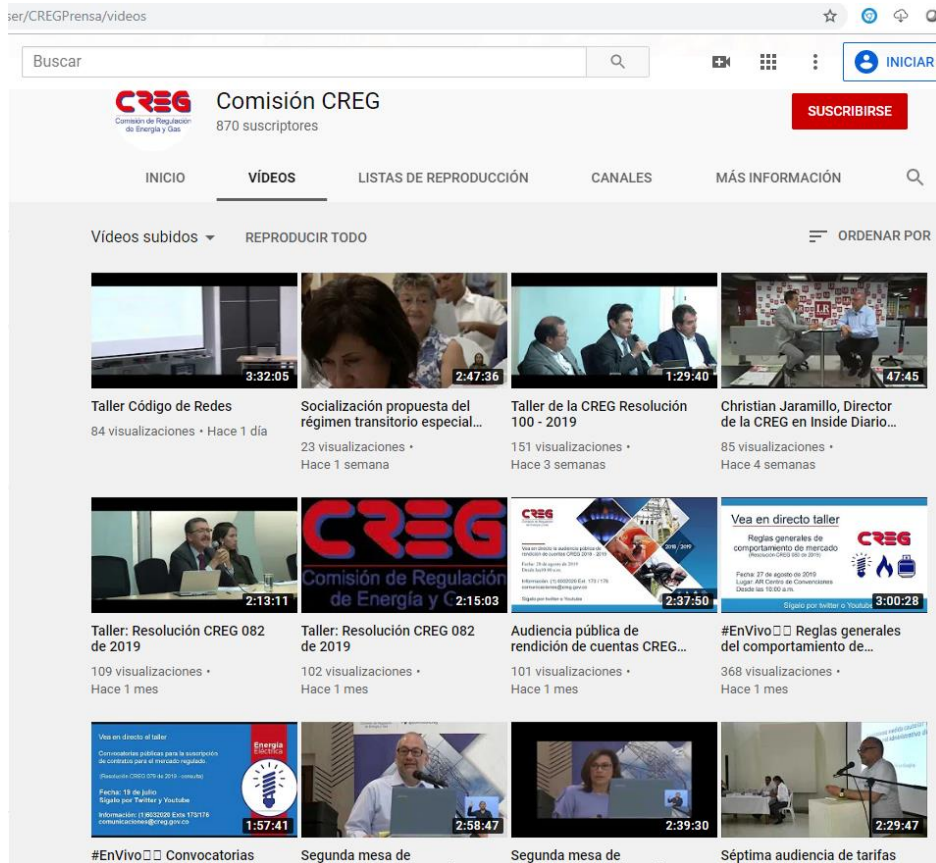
ser/CREGPrensa/videos

Buscar

INICIAR

CREG
Comisión de Regulación de Energía y Gas

Comisión CREG
870 suscriptores

SUSCRIBIRSE

INICIO VÍDEOS LISTAS DE REPRODUCCIÓN CANALES MÁS INFORMACIÓN

Vídeos subidos REPRODUCIR TODO ORDENAR POR

3:32:05
Taller Código de Redes
84 visualizaciones • Hace 1 día

2:47:36
Socialización propuesta del régimen transitorio especial...
23 visualizaciones • Hace 1 semana

1:29:40
Taller de la CREG Resolución 100 - 2019
151 visualizaciones • Hace 3 semanas

47:45
Christian Jaramillo, Director de la CREG en Inside Diario...
85 visualizaciones • Hace 4 semanas

2:13:11
Taller: Resolución CREG 082 de 2019
109 visualizaciones • Hace 1 mes

CREG
Comisión de Regulación de Energía y G
2:15:03
Taller: Resolución CREG 082 de 2019
102 visualizaciones • Hace 1 mes

CREG
2018 | 2019
2:37:50
Audiencia pública de rendición de cuentas CREG...
101 visualizaciones • Hace 1 mes

Vea en directo taller
Reglas generales de comportamiento de mercado
CREG
Fecha: 27 de agosto de 2019
Lugar: AR Centro de Convenciones
Desde las 10:00 a.m.
Sígalo por twitter o Youtube
3:00:28
#EnVivo□□ Reglas generales del comportamiento de...
368 visualizaciones • Hace 1 mes

Vea en directo el taller
Convocatorias públicas para la suscripción de contratos para el mercado regulado.
Energía Eléctrica
Fecha: 18 de julio
Sígalo por Twitter y Youtube
Información: (1)6032020 Ext 173/176
comunicaciones@creg.gov.co
1:57:41
#EnVivo□□ Convocatorias

2:58:47
Segunda mesa de

2:39:30
Segunda mesa de

2:29:47
Séptima audiencia de tarifas